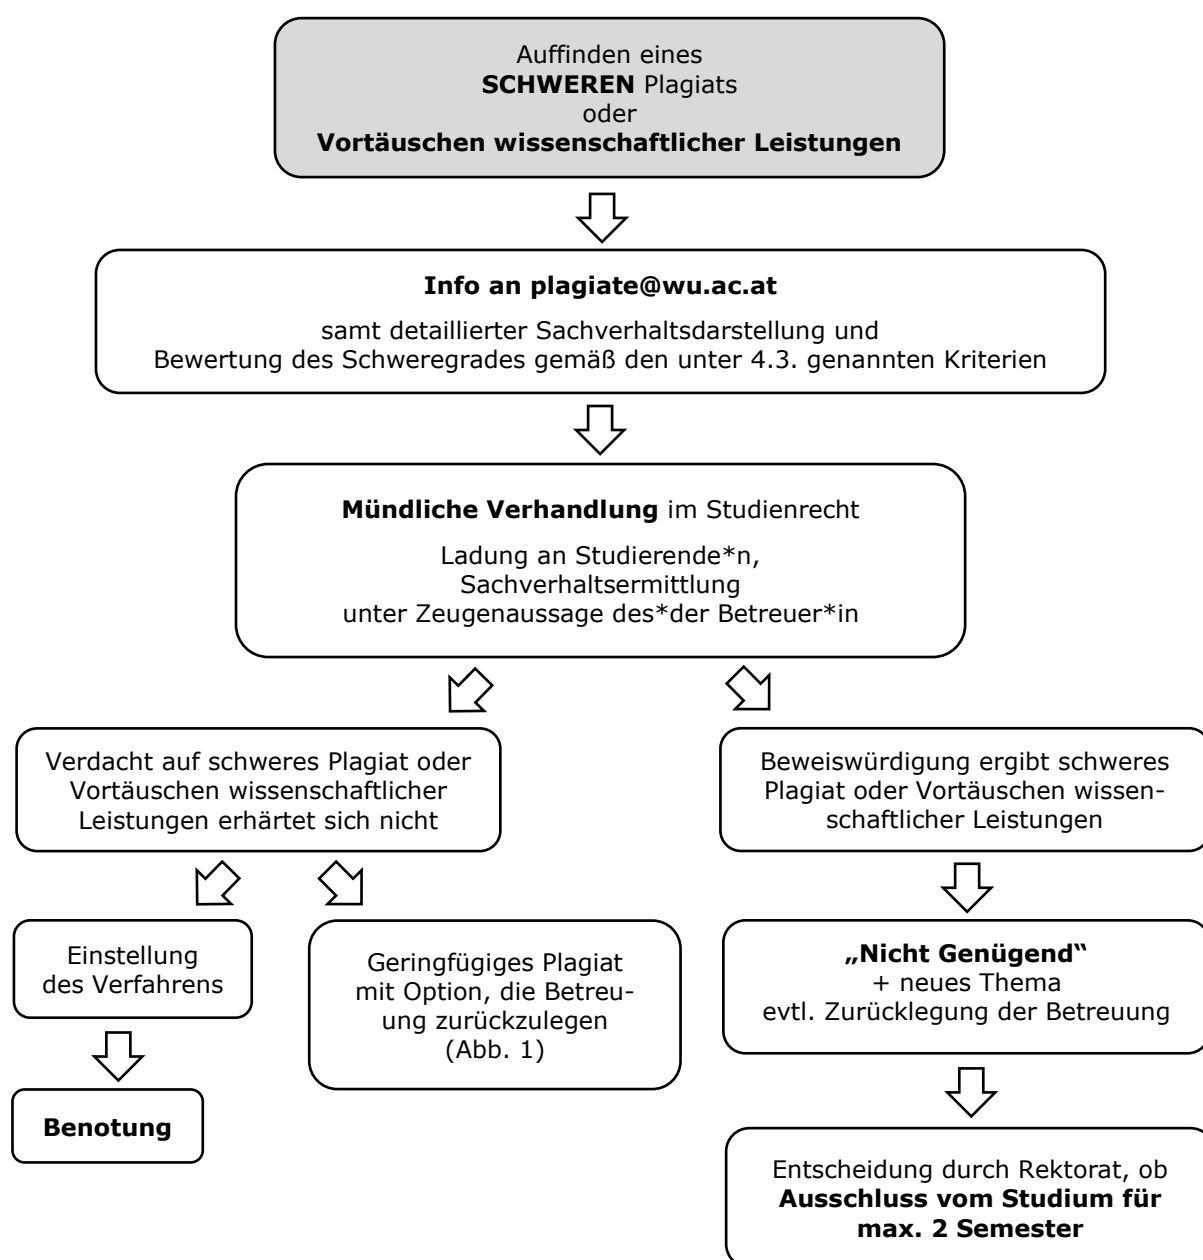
Auffinden eines
**SCHWEREN** Plagiats
oder
**Vortäuschen wissenschaftlicher Leistungen**

**Info an plagiate@wu.ac.at**

samt detaillierter Sachverhaltsdarstellung und Bewertung des Schweregrades gemäß den unter 4.3. genannten Kriterien

**Mündliche Verhandlung** im Studienrecht

Ladung an Studierende*n, Sachverhaltsermittlung unter Zeugenaussage des*der Betreuer*in

Verdacht auf schweres Plagiat oder Vortäuschen wissenschaftlicher Leistungen erhärtet sich nicht

Einstellung des Verfahrens

**Benotung**

Geringfügiges Plagiat mit Option, die Betreuung zurückzulegen (Abb. 1)

Beweiswürdigung ergibt schweres Plagiat oder Vortäuschen wissenschaftlicher Leistungen

**„Nicht Genügend"**
+ neues Thema
evtl. Zurücklegung der Betreuung

Entscheidung durch Rektorat, ob **Ausschluss vom Studium für max. 2 Semester**